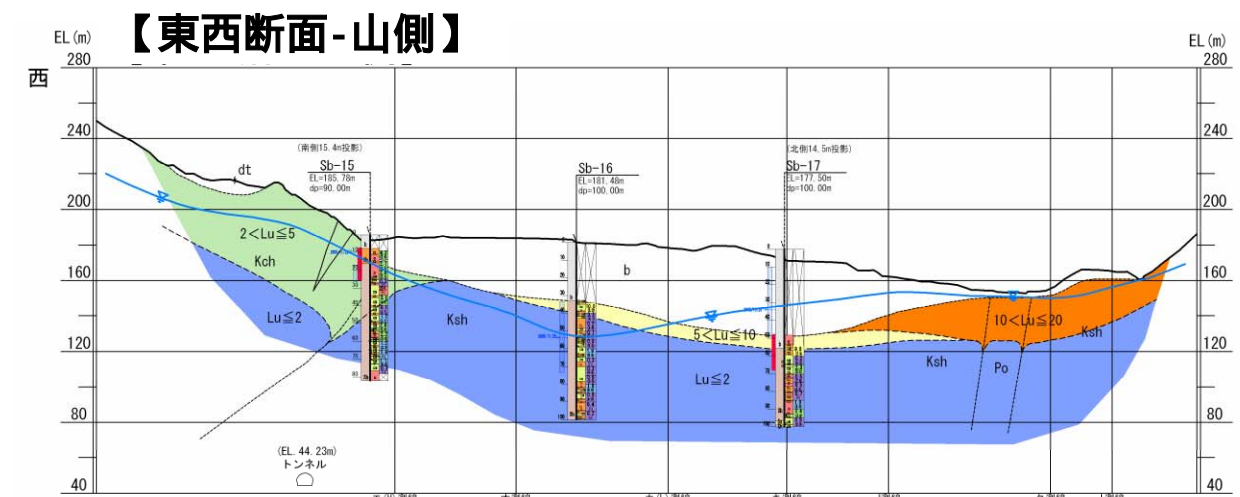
【東西断面-山側】

EL(m)
280
西
240
200
160
120
80
40

EL(m)
280
240
200
160
120
80
40

(南側15.4m投影)
Sb-15
EL=185.78m
dp=90.00m

Sb-16
EL=181.48m
dp=100.00m

(北側14.5m投影)
Sb-17
EL=177.50m
dp=100.00m

dt
2＜Lu≦5
Kch
Lu≦2
Ksh
b
5＜Lu≦10
Lu≦2
Ksh
Po
10＜Lu≦20
Ksh

(EL.44.23m)
トンネル